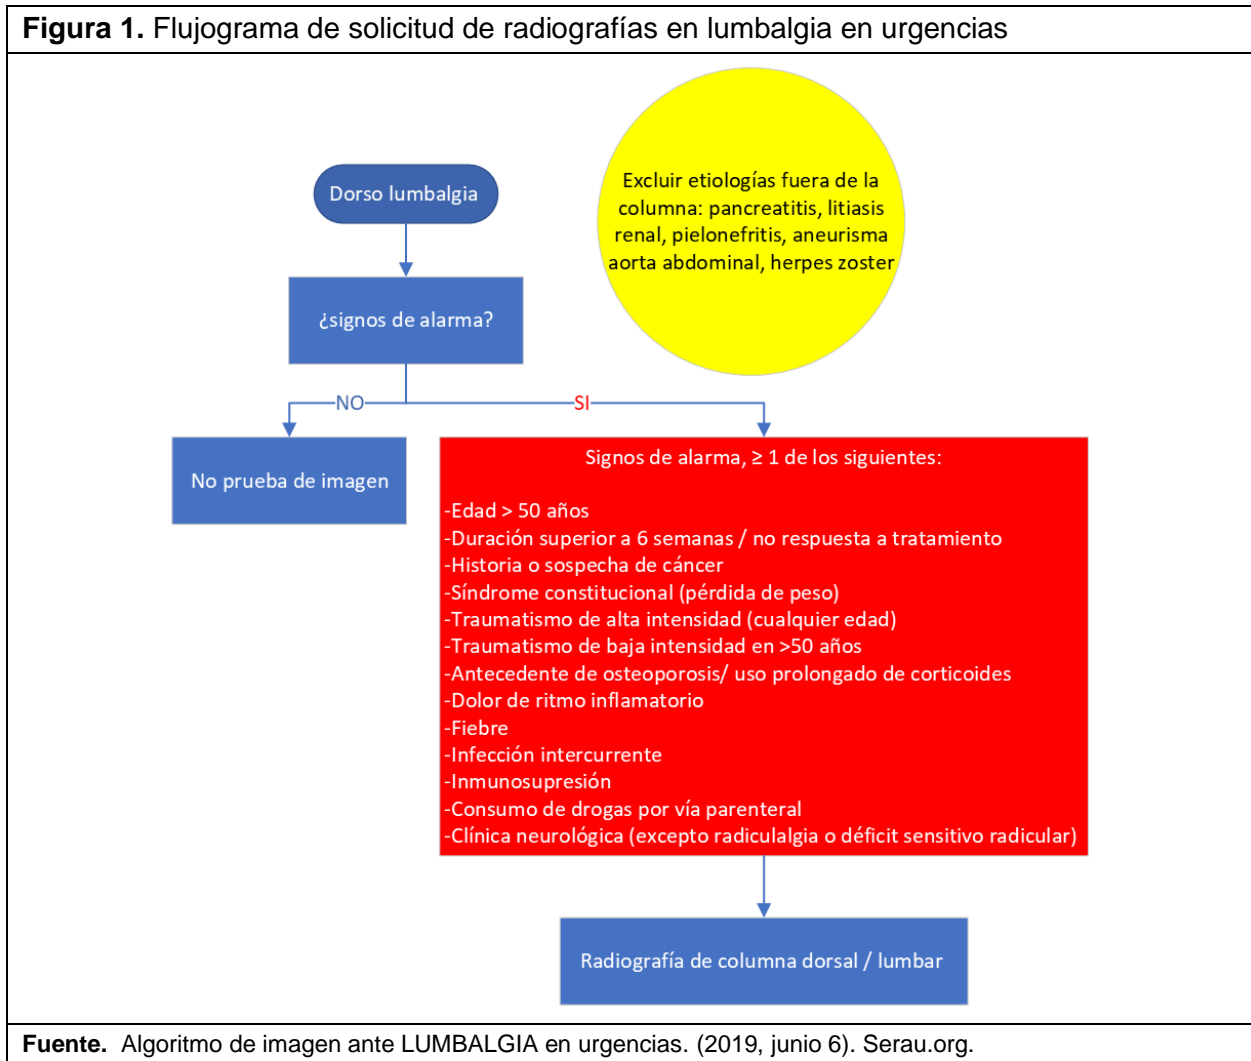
**Figura 1.** Flujograma de solicitud de radiografías en lumbalgia en urgencias

Excluir etiologías fuera de la columna: pancreatitis, litiasis renal, pielonefritis, aneurisma aorta abdominal, herpes zoster

Dorso lumbalgia

¿signos de alarma?

NO

SI

No prueba de imagen

Signos de alarma, ≥ 1 de los siguientes:

-Edad > 50 años
-Duración superior a 6 semanas / no respuesta a tratamiento
-Historia o sospecha de cáncer
-Síndrome constitucional (pérdida de peso)
-Traumatismo de alta intensidad (cualquier edad)
-Traumatismo de baja intensidad en >50 años
-Antecedente de osteoporosis/ uso prolongado de corticoides
-Dolor de ritmo inflamatorio
-Fiebre
-Infección intercurrente
-Inmunosupresión
-Consumo de drogas por vía parenteral
-Clínica neurológica (excepto radiculalgia o déficit sensitivo radicular)

Radiografía de columna dorsal / lumbar

**Fuente.** Algoritmo de imagen ante LUMBALGIA en urgencias. (2019, junio 6). Serau.org.